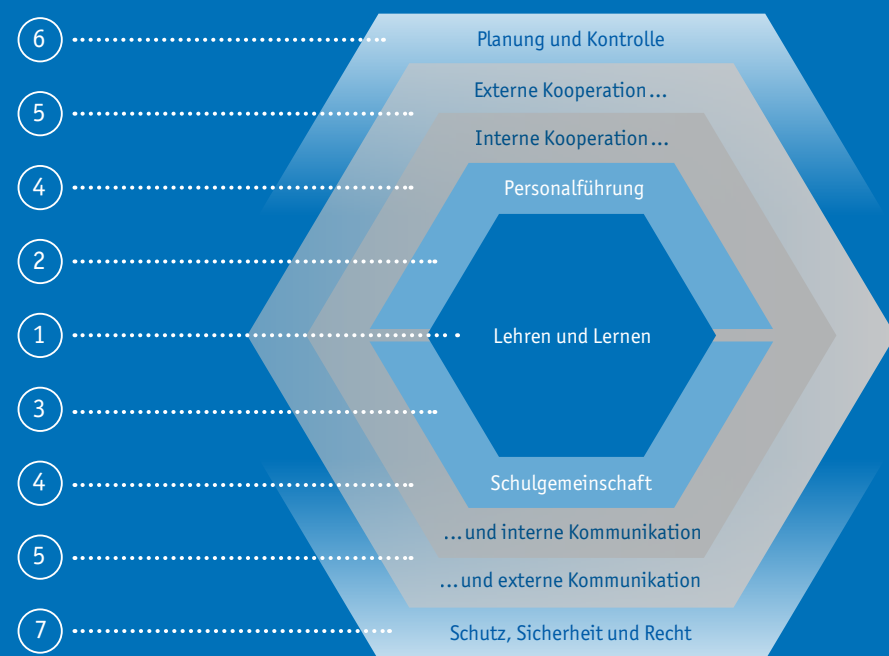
6 Planung und Kontrolle

5 Externe Kooperation …

4 Interne Kooperation …

Personalführung

2

1 Lehren und Lernen

3

4 Schulgemeinschaft

…und interne Kommunikation

5 …und externe Kommunikation

7 Schutz, Sicherheit und Recht